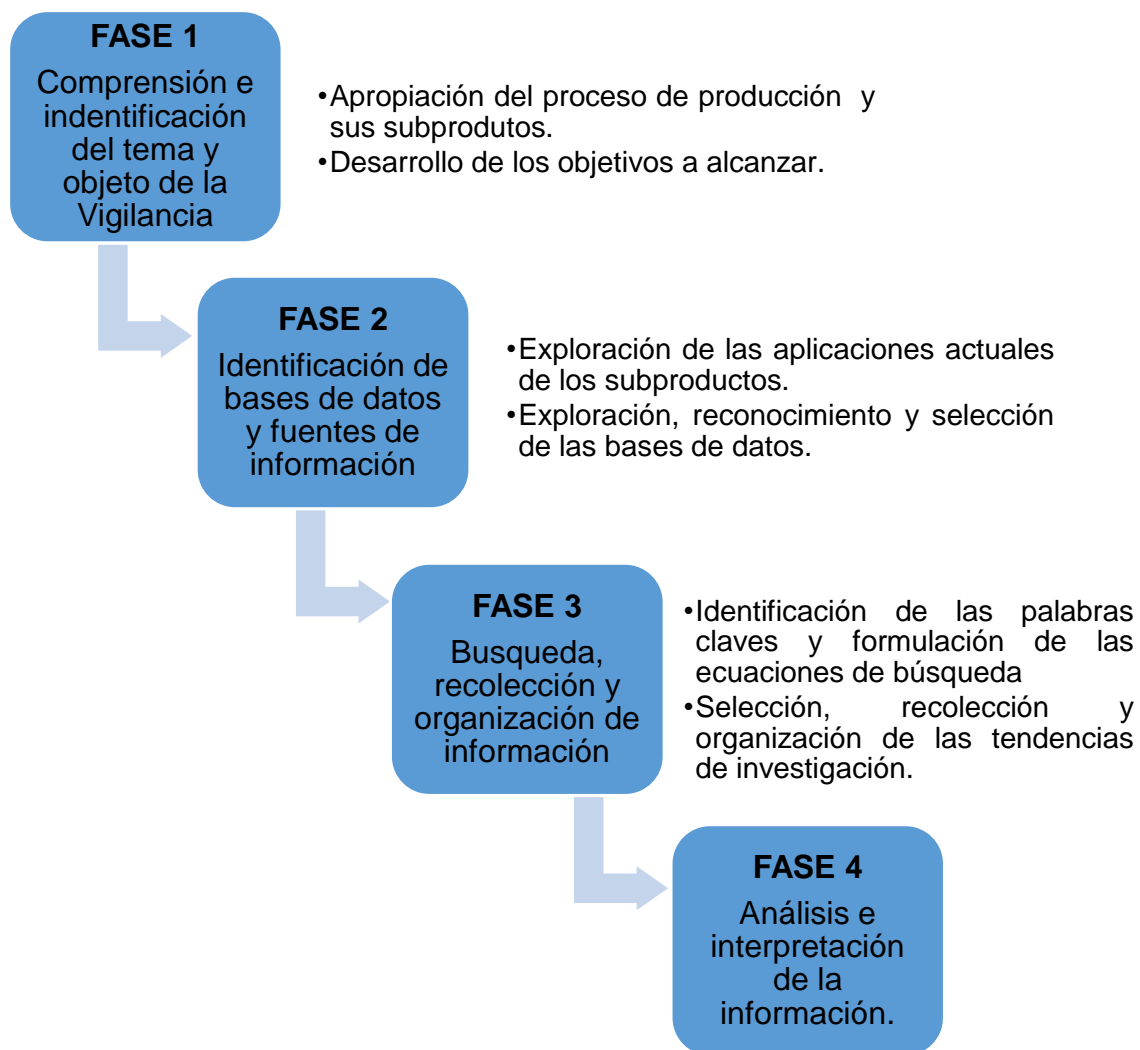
FASE 1
Comprensión e indentificación del tema y objeto de la Vigilancia

•Apropiación del proceso de producción y sus subprodutos.
•Desarrollo de los objetivos a alcanzar.

FASE 2
Identificación de bases de datos y fuentes de información

•Exploración de las aplicaciones actuales de los subproductos.
•Exploración, reconocimiento y selección de las bases de datos.

FASE 3
Busqueda, recolección y organización de información

•Identificación de las palabras claves y formulación de las ecuaciones de búsqueda
•Selección, recolección y organización de las tendencias de investigación.

FASE 4
Análisis e interpretación de la información.